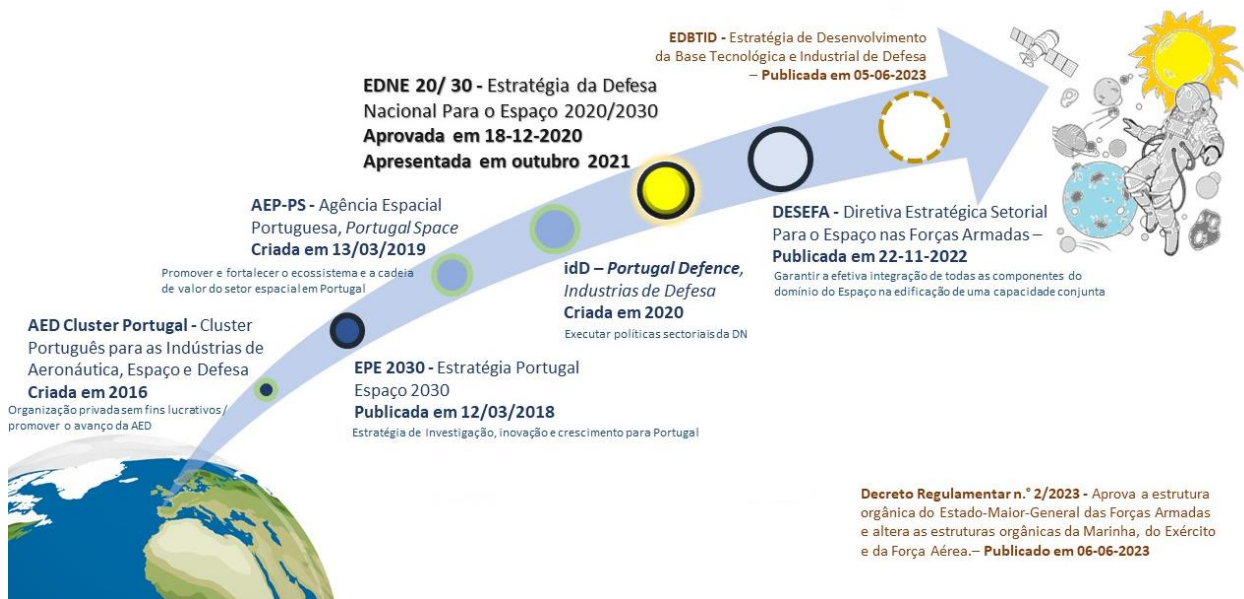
EDBTID - Estratégia de Desenvolvimento da Base Tecnológica e Industrial de Defesa – Publicada em 05-06-2023

EDNE 20/ 30 - Estratégia da Defesa Nacional Para o Espaço 2020/2030
Aprovada em 18-12-2020
Apresentada em outubro 2021

AEP-PS - Agência Espacial Portuguesa, *Portugal Space*
Criada em 13/03/2019
Promover e fortalecer o ecossistema e a cadeia de valor do setor espacial em Portugal

DESEFA - Diretiva Estratégica Setorial Para o Espaço nas Forças Armadas – Publicada em 22-11-2022
Garantir a efetiva integração de todas as componentes do domínio do Espaço na edificação de uma capacidade conjunta

idD – *Portugal Defence*, *Industrias de Defesa*
Criada em 2020
Executar políticas sectoriais da DN

AED Cluster Portugal - Cluster Português para as Indústrias de Aeronáutica, Espaço e Defesa
Criada em 2016
Organização privada sem fins lucrativos/ promover o avanço da AED

EPE 2030 - Estratégia Portugal Espaço 2030
Publicada em 12/03/2018
Estratégia de Investigação, inovação e crescimento para Portugal

Decreto Regulamentar n.º 2/2023 - Aprova a estrutura orgânica do Estado-Maior-General das Forças Armadas e altera as estruturas orgânicas da Marinha, do Exército e da Força Aérea.– Publicado em 06-06-2023